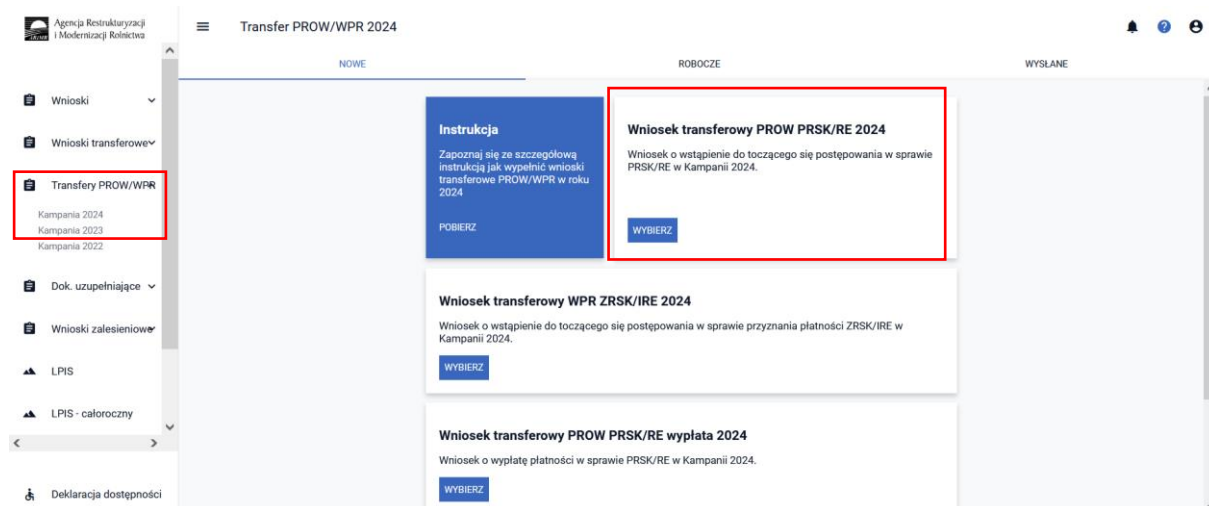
Agencja Restrukturyzacji i Modernizacji Rolnictwa

Wnioski

Wnioski transferowe

Transfery PROW/WPR

Kampania 2024
Kampania 2023
Kampania 2022

Dok. uzupełniające

Wnioski zalesieniowe

LPIS

LPIS - całoroczny

Deklaracja dostępności

Transfer PROW/WPR 2024

NOWE

ROBOCZE

WYSŁANE

Instrukcja

Zapoznaj się ze szczegółową instrukcją jak wypełnić wnioski transferowe PROW/WPR w roku 2024

POBIERZ

Wniosek transferowy PROW PRSK/RE 2024

Wniosek o wstąpienie do toczącego się postępowania w sprawie PRSK/RE w Kampanii 2024.

WYBIERZ

Wniosek transferowy WPR ZRSK/IRE 2024

Wniosek o wstąpienie do toczącego się postępowania w sprawie przyznania płatności ZRSK/IRE w Kampanii 2024.

WYBIERZ

Wniosek transferowy PROW PRSK/RE wypłata 2024

Wniosek o wypłatę płatności w sprawie PRSK/RE w Kampanii 2024.

WYBIERZ